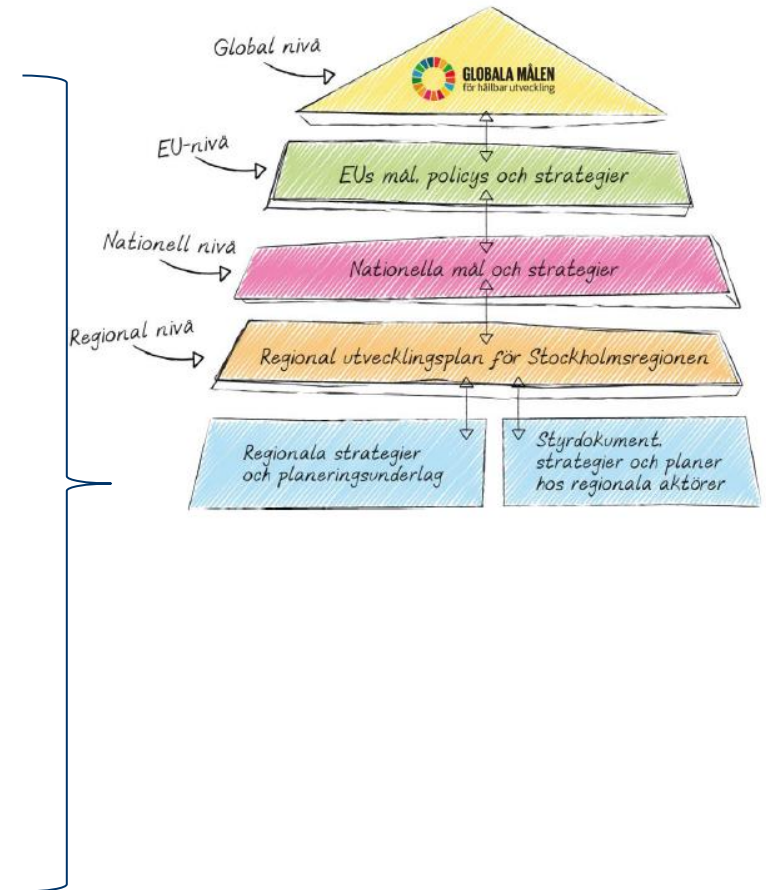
Global nivå

GLOBALA MÅLEN
för hållbar utveckling

EU-nivå

EUs mål, policys och strategier

Nationell nivå

Nationella mål och strategier

Regional nivå

Regional utvecklingsplan för Stockholmsregionen

Regionala strategier och planeringsunderlag

Styrdokument, strategier och planer hos regionala aktörer